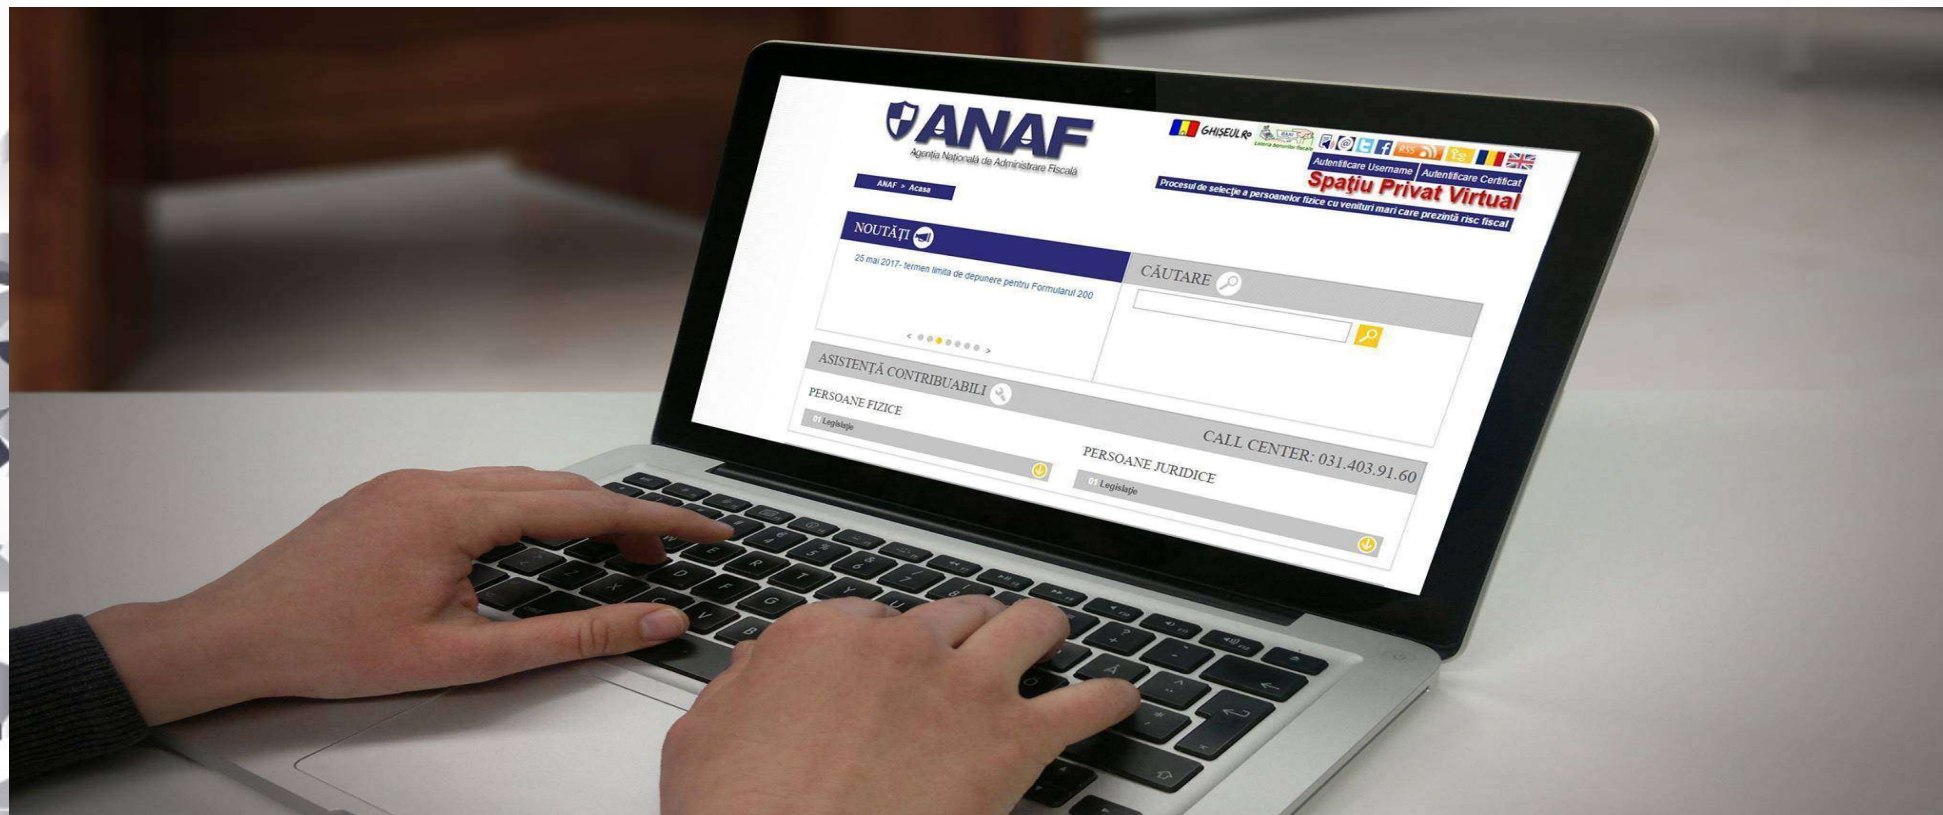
ANAF
Agenţia Naţională de Administrare Fiscală

GHIŞEUL.Ro
RSS
Autentificare Username Autentificare Certificat
Spaţiu Privat Virtual
Procesul de selecţie a persoanelor fizice cu venituri mari care prezintă risc fiscal

ANAF > Acasa

NOUTĂŢI
25 mai 2017- termen limita de depunere pentru Formularul 200

CĂUTARE

ASISTENŢĂ CONTRIBUABILI
PERSOANE FIZICE
01 Legislaţie

CALL CENTER: 031.403.91.60
PERSOANE JURIDICE
01 Legislaţie